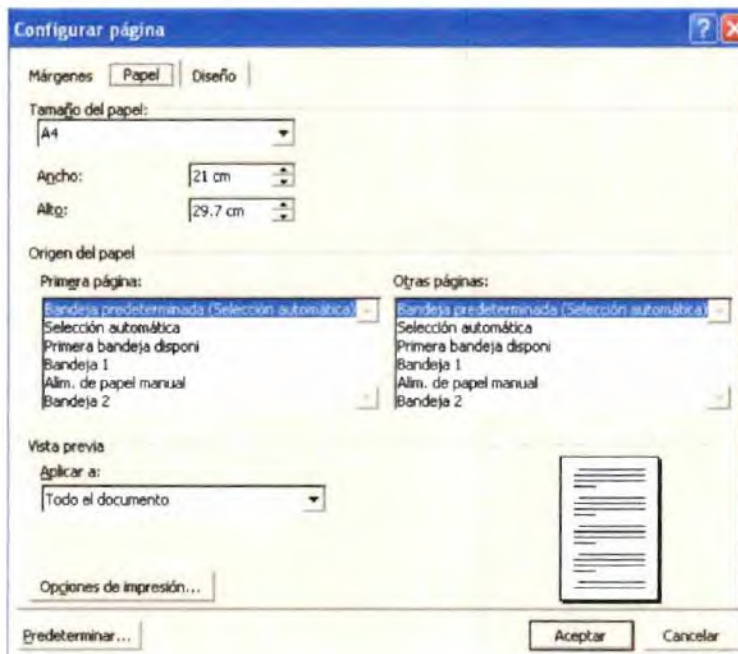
Configurar página

Márgenes | Papel | Diseño

Tamaño del papel:
A4

Ancho: 21 cm
Alto: 29.7 cm

Origen del papel

Primera página:
Bandeja predeterminada (Selección automática)
Selección automática
Primera bandeja disponi
Bandeja 1
Alim. de papel manual
Bandeja 2

Otras páginas:
Bandeja predeterminada (Selección automática)
Selección automática
Primera bandeja disponi
Bandeja 1
Alim. de papel manual
Bandeja 2

Vista previa
Aplicar a:
Todo el documento

Opciones de impresión...

Predeterminar... | Aceptar | Cancelar